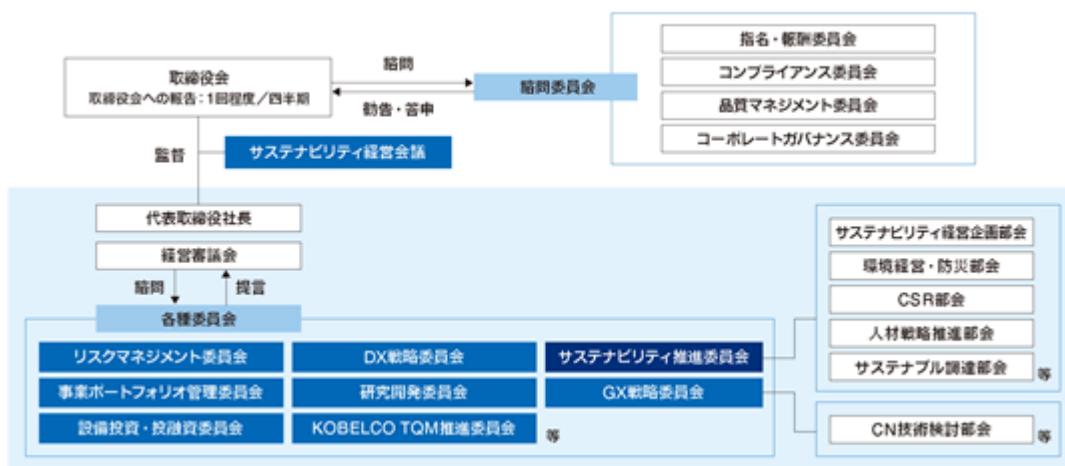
取締役会
取締役会への報告：1回程度／四半期

諮問

勧告・答申

諮問委員会

指名・報酬委員会
コンプライアンス委員会
品質マネジメント委員会
コーポレートガバナンス委員会

監督

サステナビリティ経営会議

代表取締役社長

経営審議会

諮問

提言

各種委員会

リスクマネジメント委員会
DX戦略委員会
サステナビリティ推進委員会
事業ポートフォリオ管理委員会
研究開発委員会
GX戦略委員会
設備投資・投融資委員会
KOBELCO TQM推進委員会
等

サステナビリティ経営企画部会
環境経営・防災部会
CSR部会
人材戦略推進部会
サステナブル調達部会
等

CN技術検討部会
等